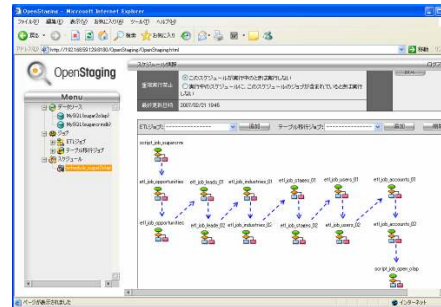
OpenStaging - Microsoft Internet Explorer

ファイル(F) 編集(E) 表示(V) お気に入り(A) ツール(T) ヘルプ(H)

戻る 検索 お気に入り

アドレス(D) http://192.168.50.128:8180/OpenStaging/OpenStaging.html

移動

OpenStaging

Menu

データソース

MySQL(staging/Oracle)

MySQL(staging/mysql)

ジョブ

ETLジョブ

テーブル移行ジョブ

スケジュール

schedule_super_draw

スケジュール編集

重複実行禁止

このスケジュールが実行中のときは実行しない

実行中のスケジュールに、このスケジュールのジョブが含まれているときは実行しない

最終更新日時 2007/02/21 19:45

ETLジョブ: 追加 テーブル移行ジョブ: 追加

script_job_super.rvm

etl_job_opportunities etl_job_leads_01 etl_job_industries_01 etl_job_shares_01 etl_job_users_01 etl_job_accounts_01

etl_job_opportunities etl_job_leads_02 etl_job_industries_02 etl_job_shares_02 etl_job_users_02 etl_job_accounts_02

script_job_clean_crap

ページが表示されました

インターネット